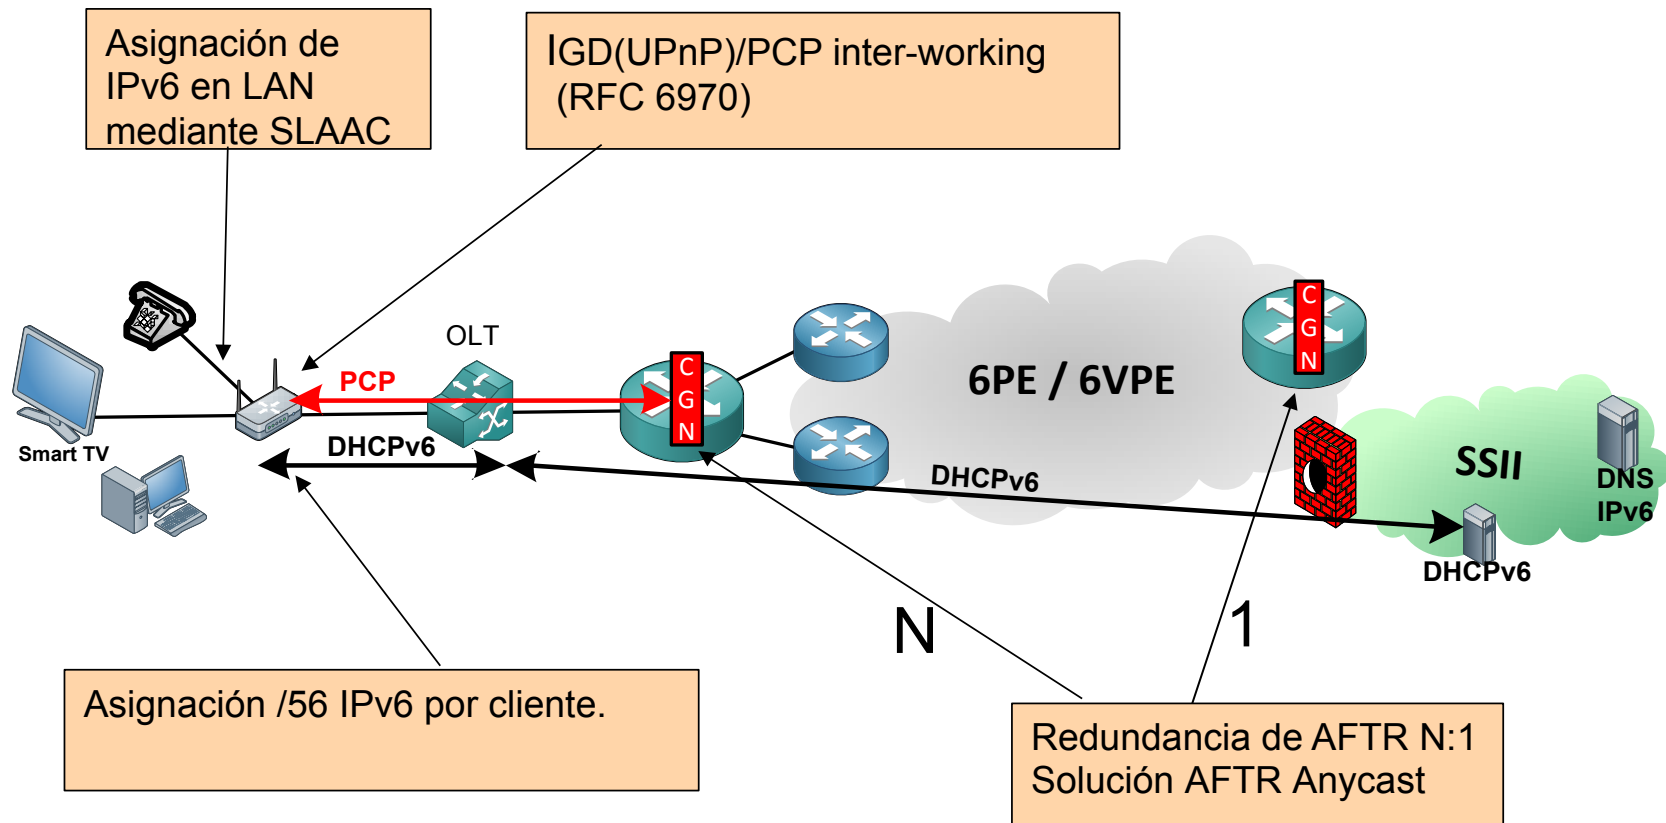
Asignación de IPv6 en LAN mediante SLAAC

IGD(UPnP)/PCP inter-working (RFC 6970)

OLT

PCP

C G N

6PE / 6VPE

C G N

Smart TV

DHCPv6

DHCPv6

SSII

DNS IPv6

DHCPv6

N

1

Asignación /56 IPv6 por cliente.

Redundancia de AFTR N:1
Solución AFTR Anycast